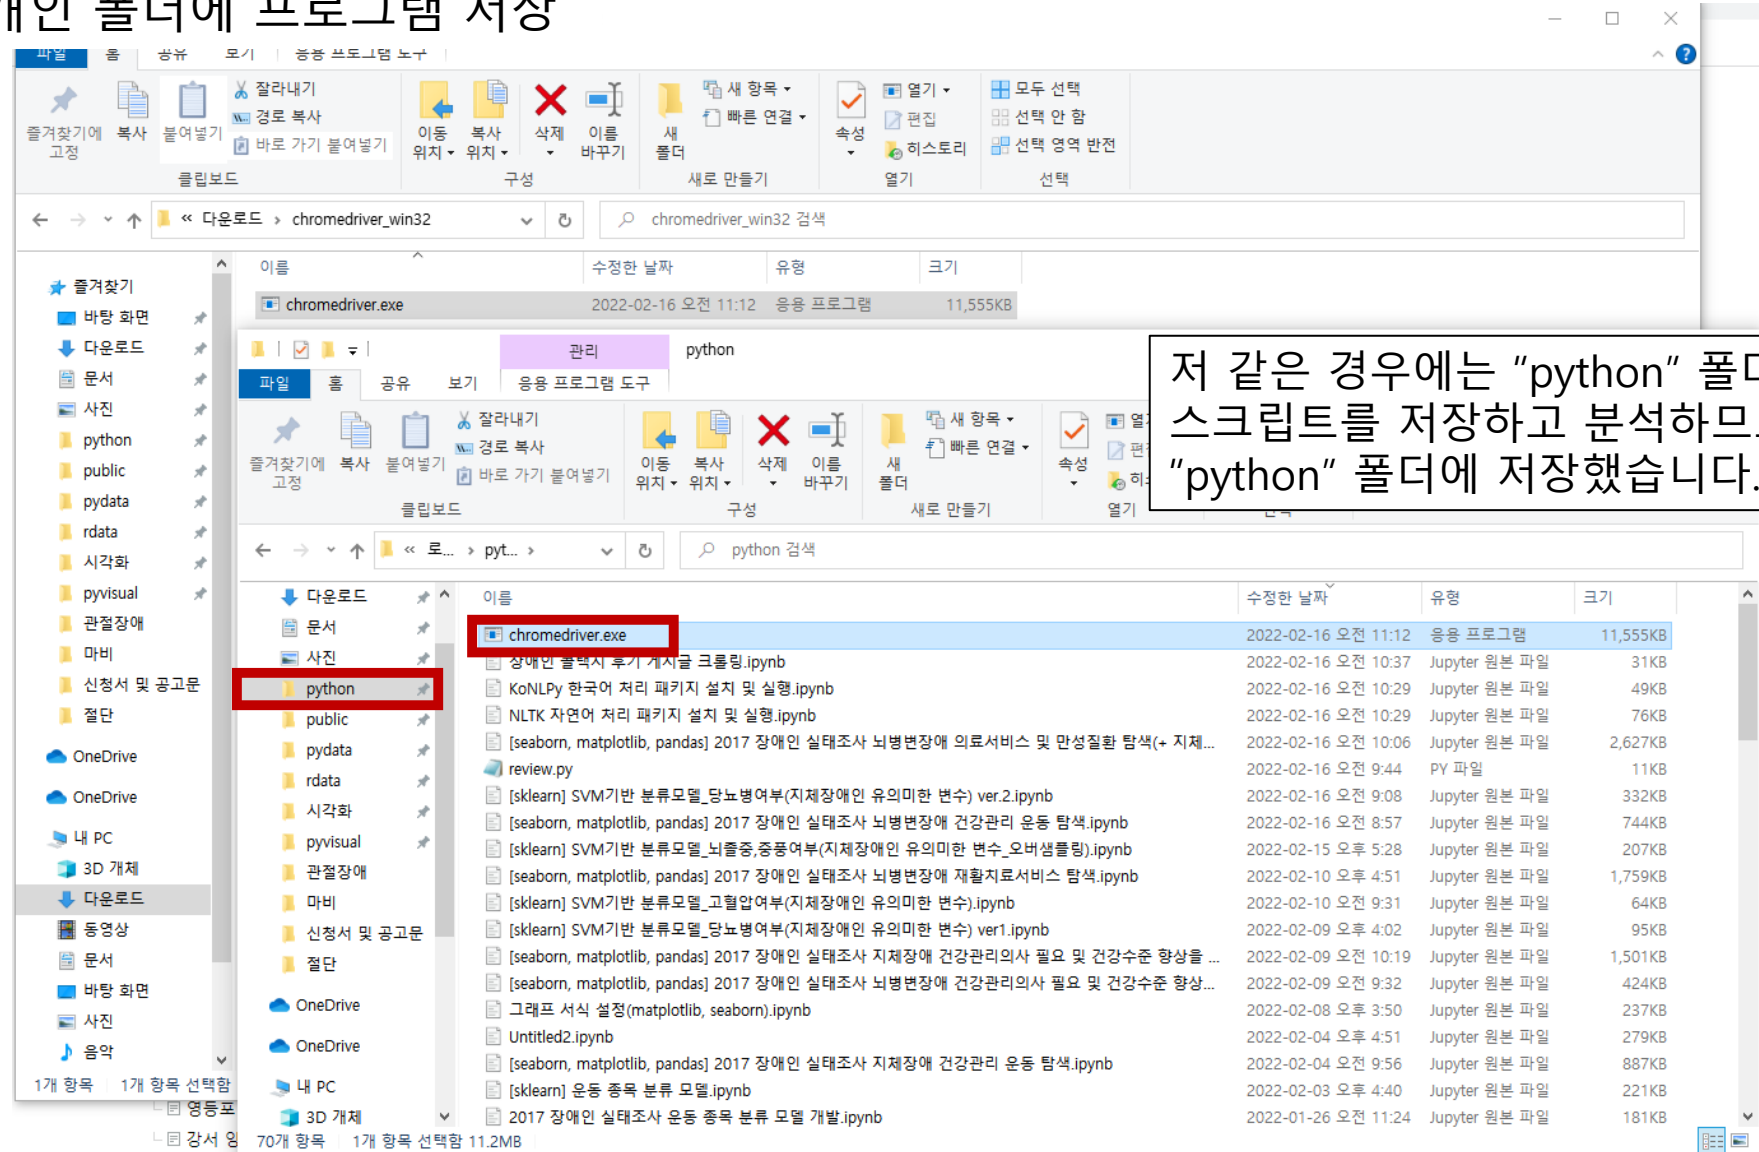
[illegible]인 폴더에 프로그램 저장

파일 홈 공유 보기 응용 프로그램 도구

즐겨찾기에 고정 복사 붙여넣기 잘라내기 경로 복사 바로 가기 붙여넣기 클립보드
이동 위치 복사 위치 삭제 이름 바꾸기 구성
새 폴더 새 항목 빠른 연결 새로 만들기
속성 열기 편집 히스토리 열기
모두 선택 선택 안 함 선택 영역 반전 선택

« 다운로드 › chromedriver_win32
chromedriver_win32 검색

즐겨찾기
바탕 화면
다운로드
문서
사진
python
public
pydata
rdata
시각화
pyvisual
관절장애
마비
신청서 및 공고문
절단
OneDrive
OneDrive
내 PC
3D 개체
다운로드
동영상
문서
바탕 화면
사진
음악
1개 항목 1개 항목 선택함

| 이름 | 수정한 날짜 | 유형 | 크기 |
|---|---|---|---|
| chromedriver.exe | 2022-02-16 오전 11:12 | 응용 프로그램 | 11,555KB |

관리 python
파일 홈 공유 보기 응용 프로그램 도구
즐겨찾기에 고정 복사 붙여넣기 잘라내기 경로 복사 바로 가기 붙여넣기 클립보드
이동 위치 복사 위치 삭제 이름 바꾸기 구성
새 폴더 새 항목 빠른 연결 새로 만들기
속성 열기

« 로... › pyt... ›
python 검색

저 같은 경우에는 “python” 폴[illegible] 스크립트를 저장하고 분석하므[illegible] “python” 폴더에 저장했습니다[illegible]

다운로드
문서
사진
python
public
pydata
rdata
시각화
pyvisual
관절장애
마비
신청서 및 공고문
절단
OneDrive
OneDrive
내 PC
3D 개체
70개 항목 1개 항목 선택함 11.2MB

| 이름 | 수정한 날짜 | 유형 | 크기 |
|---|---|---|---|
| chromedriver.exe | 2022-02-16 오전 11:12 | 응용 프로그램 | 11,555KB |
| 장애인 콜택시 후기 게시글 크롤링.ipynb | 2022-02-16 오전 10:37 | Jupyter 원본 파일 | 31KB |
| KoNLPy 한국어 처리 패키지 설치 및 실행.ipynb | 2022-02-16 오전 10:29 | Jupyter 원본 파일 | 49KB |
| NLTK 자연어 처리 패키지 설치 및 실행.ipynb | 2022-02-16 오전 10:29 | Jupyter 원본 파일 | 76KB |
| [seaborn, matplotlib, pandas] 2017 장애인 실태조사 뇌병변장애 의료서비스 및 만성질환 탐색(+ 지체... | 2022-02-16 오전 10:06 | Jupyter 원본 파일 | 2,627KB |
| review.py | 2022-02-16 오전 9:44 | PY 파일 | 11KB |
| [sklearn] SVM기반 분류모델_당뇨병여부(지체장애인 유의미한 변수) ver.2.ipynb | 2022-02-16 오전 9:08 | Jupyter 원본 파일 | 332KB |
| [seaborn, matplotlib, pandas] 2017 장애인 실태조사 뇌병변장애 건강관리 운동 탐색.ipynb | 2022-02-16 오전 8:57 | Jupyter 원본 파일 | 744KB |
| [sklearn] SVM기반 분류모델_뇌졸중,중풍여부(지체장애인 유의미한 변수_오버샘플링).ipynb | 2022-02-15 오후 5:28 | Jupyter 원본 파일 | 207KB |
| [seaborn, matplotlib, pandas] 2017 장애인 실태조사 뇌병변장애 재활치료서비스 탐색.ipynb | 2022-02-10 오후 4:51 | Jupyter 원본 파일 | 1,759KB |
| [sklearn] SVM기반 분류모델_고혈압여부(지체장애인 유의미한 변수).ipynb | 2022-02-10 오전 9:31 | Jupyter 원본 파일 | 64KB |
| [sklearn] SVM기반 분류모델_당뇨병여부(지체장애인 유의미한 변수) ver1.ipynb | 2022-02-09 오후 4:02 | Jupyter 원본 파일 | 95KB |
| [seaborn, matplotlib, pandas] 2017 장애인 실태조사 지체장애 건강관리의사 필요 및 건강수준 향상을 ... | 2022-02-09 오전 10:19 | Jupyter 원본 파일 | 1,501KB |
| [seaborn, matplotlib, pandas] 2017 장애인 실태조사 뇌병변장애 건강관리의사 필요 및 건강수준 향상... | 2022-02-09 오전 9:32 | Jupyter 원본 파일 | 424KB |
| 그래프 서식 설정(matplotlib, seaborn).ipynb | 2022-02-08 오후 3:50 | Jupyter 원본 파일 | 237KB |
| Untitled2.ipynb | 2022-02-04 오후 4:51 | Jupyter 원본 파일 | 279KB |
| [seaborn, matplotlib, pandas] 2017 장애인 실태조사 지체장애 건강관리 운동 탐색.ipynb | 2022-02-04 오전 9:56 | Jupyter 원본 파일 | 887KB |
| [sklearn] 운동 종목 분류 모델.ipynb | 2022-02-03 오후 4:40 | Jupyter 원본 파일 | 221KB |
| 2017 장애인 실태조사 운동 종목 분류 모델 개발.ipynb | 2022-01-26 오전 11:24 | Jupyter 원본 파일 | 181KB |

영등포
강서 임